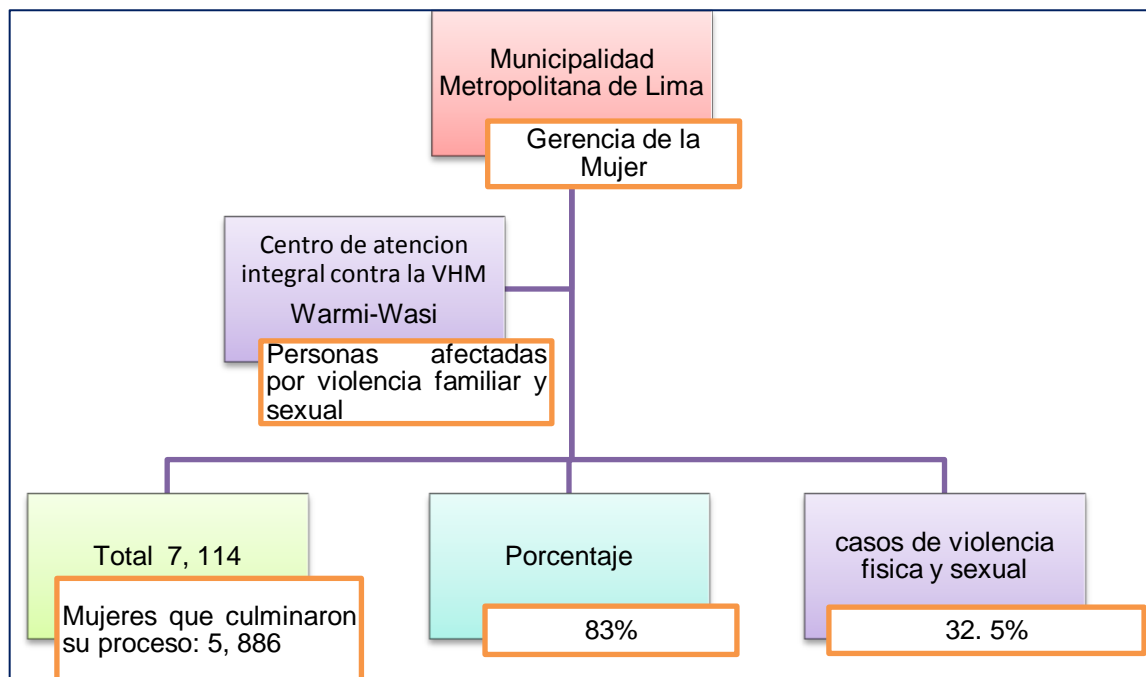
Municipalidad Metropolitana de Lima

Gerencia de la Mujer

Centro de atencion integral contra la VHM

Warmi-Wasi

Personas afectadas por violencia familiar y sexual

Total 7, 114

Mujeres que culminaron su proceso: 5, 886

Porcentaje

83%

casos de violencia fisica y sexual

32. 5%